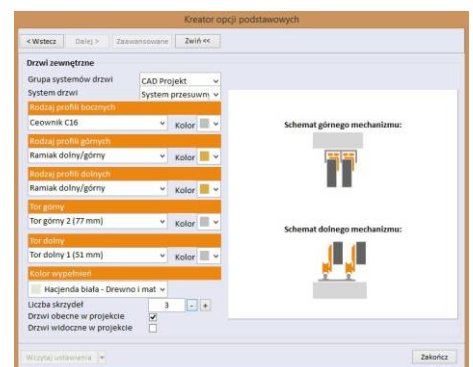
Kreator opcji podstawowych

< Wstecz | Dalej > | Zaawansowane | Zwiń <<

Drzwi zewnętrzne

Grupa systemów drzwi | CAD Projekt
System drzwi | System przesuwn

Rodzaj profili bocznych
Ceownik C16 | Kolor

Rodzaj profili górnych
Ramiak dolny/górny | Kolor

Rodzaj profili dolnych
Ramiak dolny/górny | Kolor

Tor górny
Tor górny 2 (77 mm) | Kolor

Tor dolny
Tor dolny 1 (51 mm) | Kolor

Kolor wypełnień
Hacjenda biała - Drewno i mat

Liczba skrzydeł | 3 | - | +
Drzwi obecne w projekcie
Drzwi widoczne w projekcie

Schemat górnego mechanizmu:

Schemat dolnego mechanizmu:

Wczytaj ustawienia

Zakończ